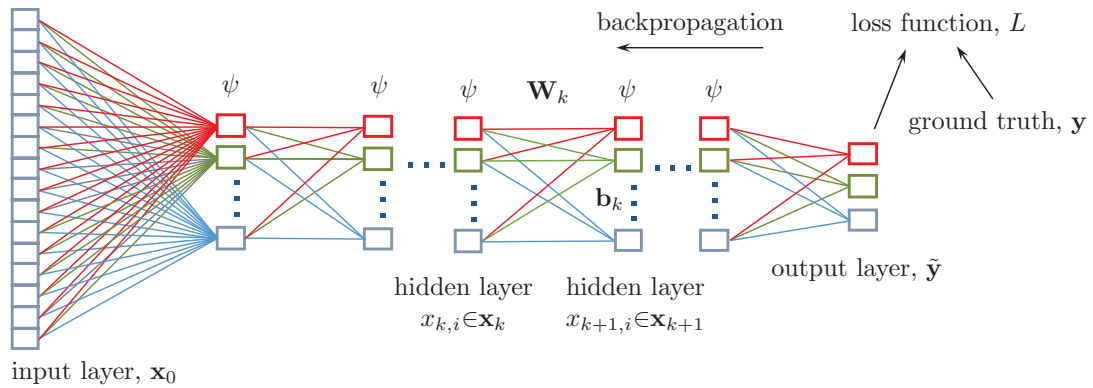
backpropagation

loss function, $L$

$\psi$ $\psi$ $\psi$ $\mathbf{W}_k$ $\psi$ $\psi$

ground truth, $\mathbf{y}$

$\mathbf{b}_k$

output layer, $\tilde{\mathbf{y}}$

hidden layer $x_{k,i} \in \mathbf{x}_k$

hidden layer $x_{k+1,i} \in \mathbf{x}_{k+1}$

input layer, $\mathbf{x}_0$